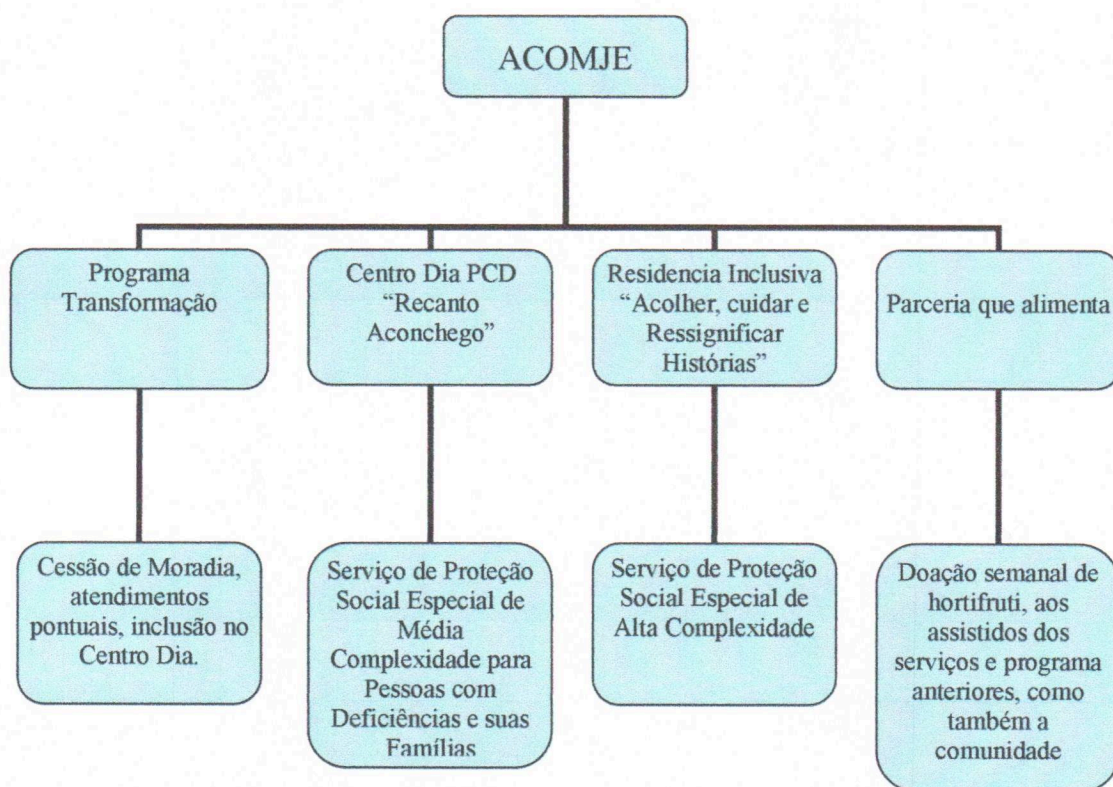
ACOMJE

Programa Transformação

Centro Dia PCD "Recanto Aconchego"

Residencia Inclusiva "Acolher, cuidar e Ressignificar Histórias"

Parceria que alimenta

Cessão de Moradia, atendimentos pontuais, inclusão no Centro Dia.

Serviço de Proteção Social Especial de Média Complexidade para Pessoas com Deficiências e suas Famílias

Serviço de Proteção Social Especial de Alta Complexidade

Doação semanal de hortifruti, aos assistidos dos serviços e programa anteriores, como também a comunidade